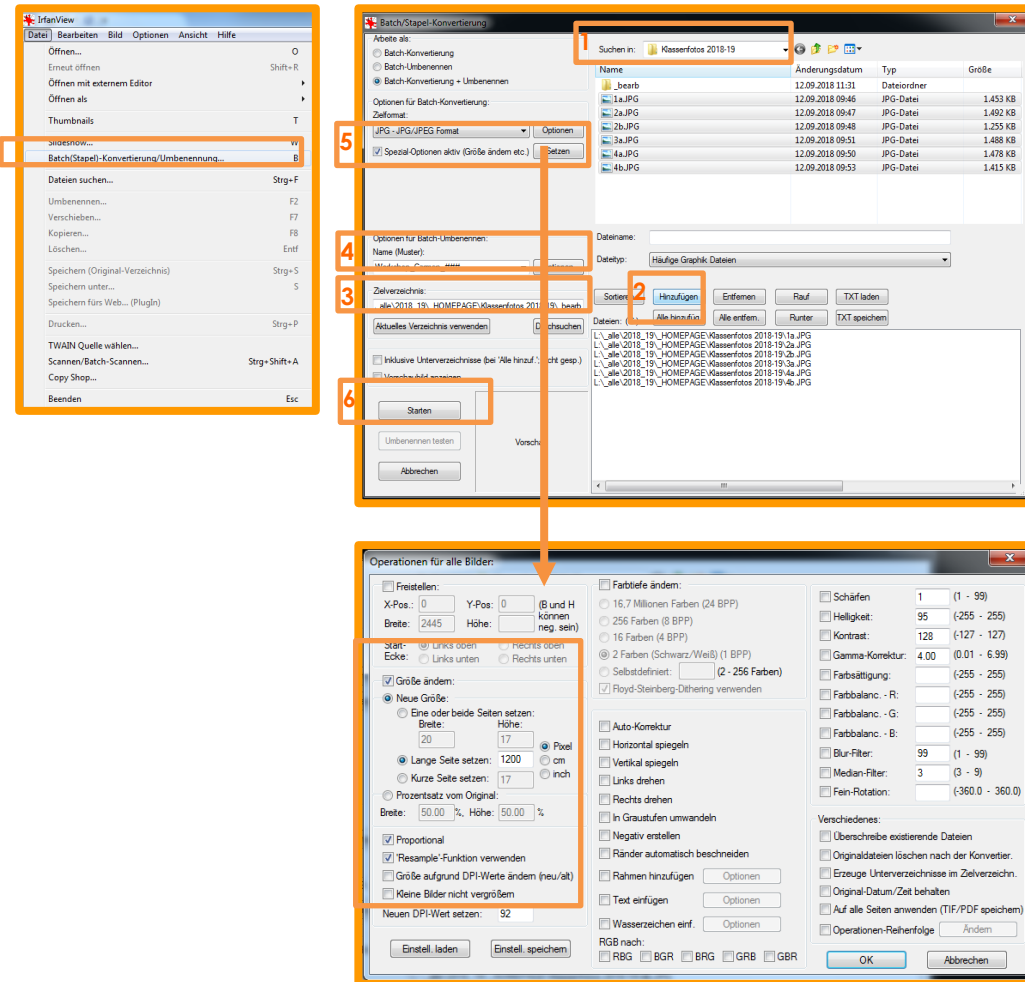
IrfanView
Datei Bearbeiten Bild Optionen Ansicht Hilfe
Öffnen... O
Erneut öffnen Shift+R
Öffnen mit externem Editor
Öffnen als
Thumbnails T
Slideshow... W
Batch(Stapel)-Konvertierung/Umbenennung... B
Dateien suchen... Strg+F
Umbenennen... F2
Verschieben... F7
Kopieren... F8
Löschen... Entf
Speichern (Original-Verzeichnis) Strg+S
Speichern unter... S
Speichern fürs Web... (PlugIn)
Drucken... Strg+P
TWAIN Quelle wählen...
Scannen/Batch-Scannen... Strg+Shift+A
Copy Shop...
Beenden Esc

Batch/Stapel-Konvertierung
Arbeite als:
Batch-Konvertierung
Batch-Umbenennen
Batch-Konvertierung + Umbenennen
1
Suchen in: Klassenfotos 2018-19
| Name | Änderungsdatum | Typ | Größe |
|---|---|---|---|
| _bearb | 12.09.2018 11:31 | Dateiordner | |
| 1a.JPG | 12.09.2018 09:46 | JPG-Datei | 1.453 KB |
| 2a.JPG | 12.09.2018 09:46 | JPG-Datei | 1.492 KB |
| 2b.JPG | 12.09.2018 09:48 | JPG-Datei | 1.255 KB |
| 3a.JPG | 12.09.2018 09:51 | JPG-Datei | 1.488 KB |
| 4a.JPG | 12.09.2018 09:50 | JPG-Datei | 1.478 KB |
| 4b.JPG | 12.09.2018 09:53 | JPG-Datei | 1.415 KB |

Optionen für Batch-Konvertierung:
Zielformat:
5
JPG - JPG/JPEG Format Optionen
Spezial-Optionen aktiv (Größe ändern etc.) Setzen
Dateiname:
Dateityp: Häufige Graphik Dateien
4
Optionen für Batch-Umbenennen:
Name (Muster):
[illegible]
2
3
Zielverzeichnis:
alle\2018_19\_HOMEPAGE\Klassenfotos 201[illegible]19\_bearb
Sortieren Hinzufügen Entfernen Rauf TXT laden
Alle hinzufügen Alle entfern. Runter TXT speichern
Aktuelles Verzeichnis verwenden Durchsuchen
Dateien: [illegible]
L:\_alle\2018_19\_HOMEPAGE\Klassenfotos 2018-19\1a.JPG
L:\_alle\2018_19\_HOMEPAGE\Klassenfotos 2018-19\2a.JPG
L:\_alle\2018_19\_HOMEPAGE\Klassenfotos 2018-19\2b.JPG
L:\_alle\2018_19\_HOMEPAGE\Klassenfotos 2018-19\3a.JPG
L:\_alle\2018_19\_HOMEPAGE\Klassenfotos 2018-19\4a.JPG
L:\_alle\2018_19\_HOMEPAGE\Klassenfotos 2018-19\4b.JPG
Inklusive Unterverzeichnisse (bei 'Alle hinzuf.'; nicht gesp.)
Vorschaubild anzeigen
6
Starten
Umbenennen testen
Abbrechen
Vorscha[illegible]

Operationen für alle Bilder:
Freistellen:
X-Pos.: 0 Y-Pos: 0 (B und H können neg. sein)
Breite: 2445 Höhe:
Start-Ecke: Links oben Rechts oben Links unten Rechts unten
Größe ändern:
Neue Größe:
Eine oder beide Seiten setzen:
Breite: Höhe:
20 17
Pixel
Lange Seite setzen: 1200 cm
Kurze Seite setzen: 17 inch
Prozentsatz vom Original:
Breite: 50.00 %, Höhe: 50.00 %
Proportional
'Resample'-Funktion verwenden
Größe aufgrund DPI-Werte ändern (neu/alt)
Kleine Bilder nicht vergrößern
Neuen DPI-Wert setzen: 92
Einstell. laden Einstell. speichern
Farbtiefe ändern:
16,7 Millionen Farben (24 BPP)
256 Farben (8 BPP)
16 Farben (4 BPP)
2 Farben (Schwarz/Weiß) (1 BPP)
Selbstdefiniert: (2 - 256 Farben)
Floyd-Steinberg-Dithering verwenden
Auto-Korrektur
Horizontal spiegeln
Vertikal spiegeln
Links drehen
Rechts drehen
In Graustufen umwandeln
Negativ erstellen
Ränder automatisch beschneiden
Rahmen hinzufügen Optionen
Text einfügen Optionen
Wasserzeichen einf. Optionen
RGB nach:
RBG BGR BRG GRB GBR
Schärfen 1 (1 - 99)
Helligkeit: 95 (-255 - 255)
Kontrast: 128 (-127 - 127)
Gamma-Korrektur: 4.00 (0.01 - 6.99)
Farbsättigung: (-255 - 255)
Farbbalanc. - R: (-255 - 255)
Farbbalanc. - G: (-255 - 255)
Farbbalanc. - B: (-255 - 255)
Blur-Filter: 99 (1 - 99)
Median-Filter: 3 (3 - 9)
Fein-Rotation: (-360.0 - 360.0)
Verschiedenes:
Überschreibe existierende Dateien
Originaldateien löschen nach der Konvertier.
Erzeuge Unterverzeichnisse im Zielverzeichn.
Original-Datum/Zeit behalten
Auf alle Seiten anwenden (TIF/PDF speichern)
Operationen-Reihenfolge Ändern
OK Abbrechen